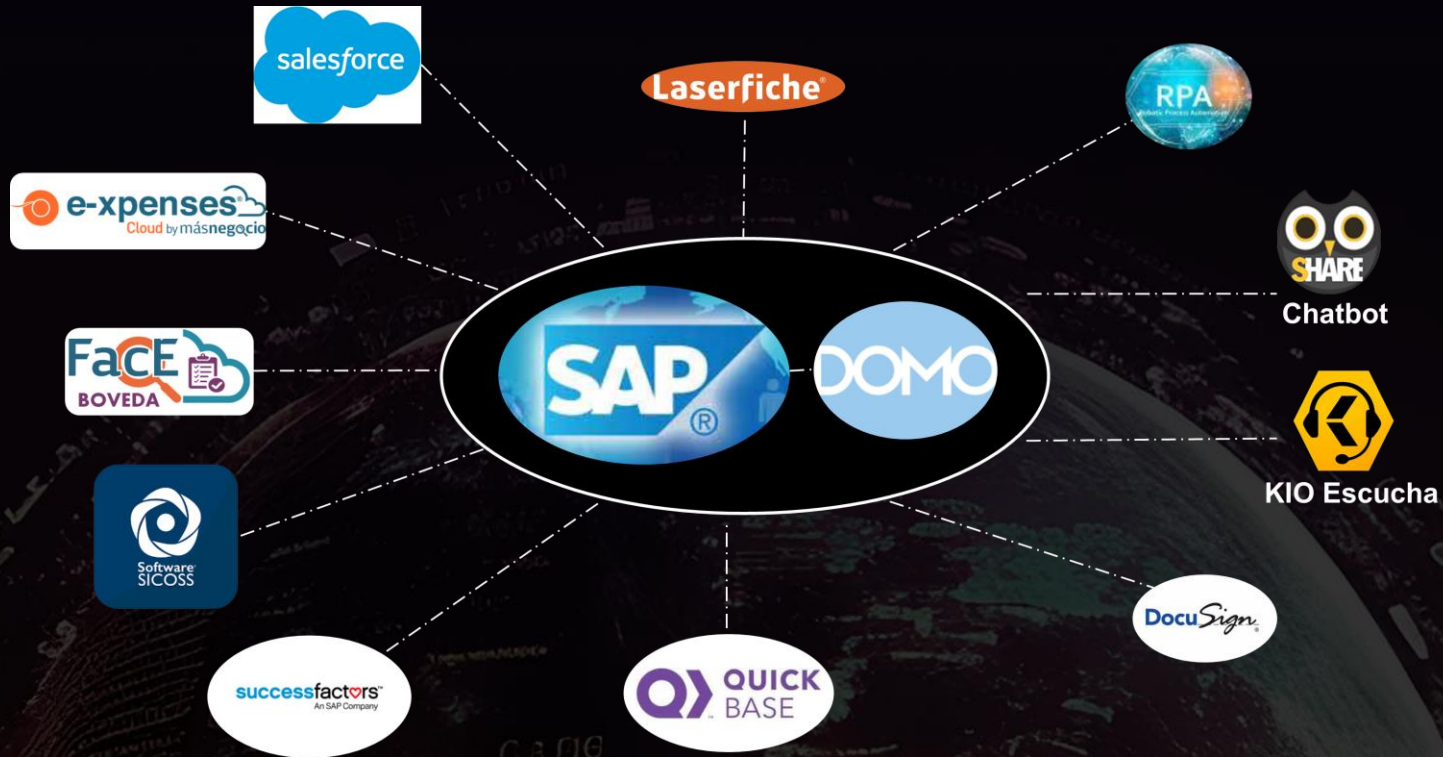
salesforce

Laserfiche

RPA
Robotic Process Automation

e-xpenses
Cloud by másnegocio

SHARE
Chatbot

FaCE
BOVEDA

SAP

DOMO

KIO Escucha

Software
SICOSS

DocuSign

successfactors
An SAP Company

QUICK BASE